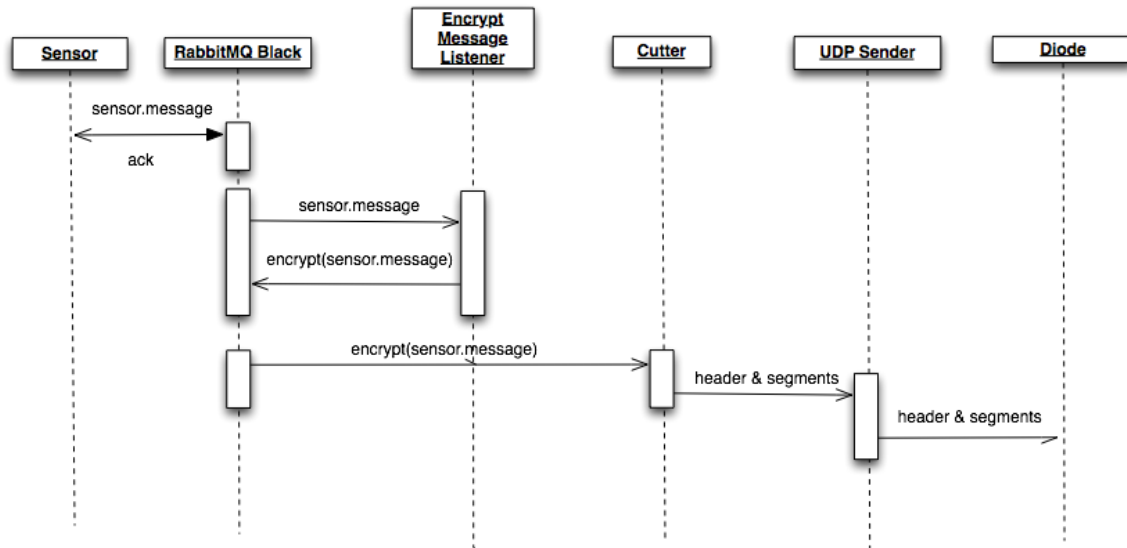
Sensor

RabbitMQ Black

Encrypt Message Listener

Cutter

UDP Sender

Diode

sensor.message

ack

sensor.message

encrypt(sensor.message)

encrypt(sensor.message)

header & segments

header & segments